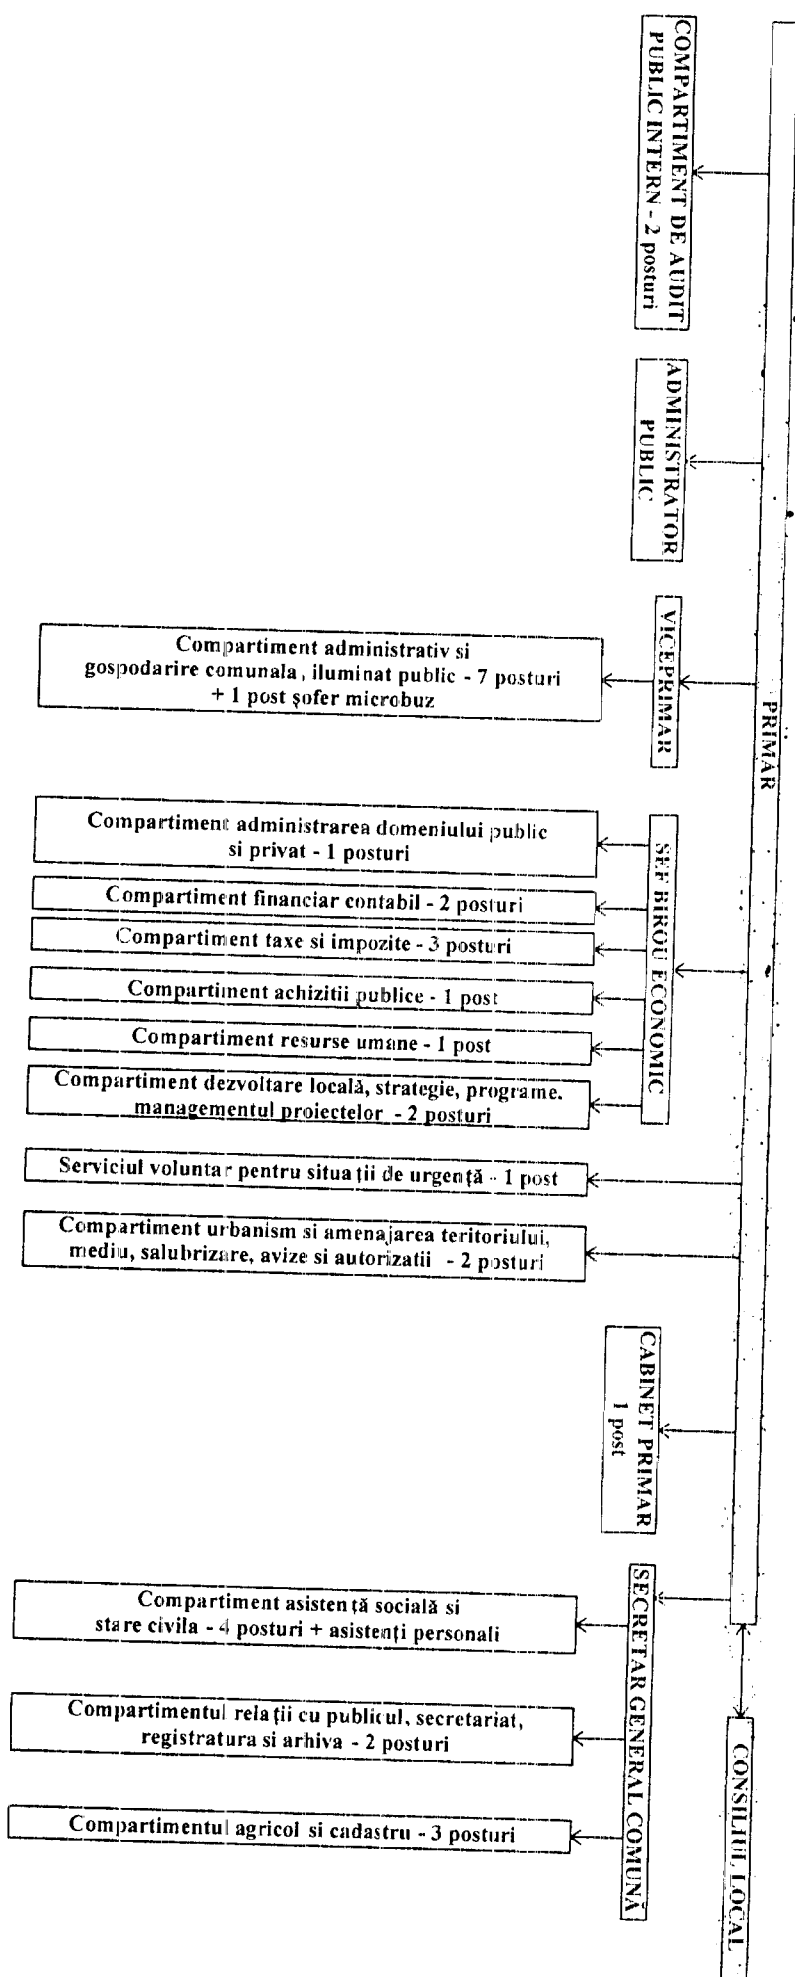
COMPARTIMENT DE AUDIT PUBLIC INTERN - 2 posturi

ADMINISTRATOR PUBLIC

VICEPRIMAR

Compartiment administrativ si gospodarire comunala, iluminat public - 7 posturi + 1 post şofer microbuz

PRIMAR

SEF BIROU ECONOMIC

Compartiment administrarea domeniului public si privat - 1 posturi

Compartiment financiar contabil - 2 posturi

Compartiment taxe si impozite - 3 posturi

Compartiment achizitii publice - 1 post

Compartiment resurse umane - 1 post

Compartiment dezvoltare locală, strategie, programe. managementul proiectelor - 2 posturi

Serviciul voluntar pentru situaţii de urgenţă - 1 post

Compartiment urbanism si amenajarea teritoriului, mediu, salubrizare, avize si autorizatii - 2 posturi

CABINET PRIMAR 1 post

SECRETAR GENERAL COMUNĂ

Compartiment asistenţă socială si stare civila - 4 posturi + asistenţi personali

Compartimentul relaţii cu publicul, secretariat, registratura si arhiva - 2 posturi

Compartimentul agricol si cadastru - 3 posturi

CONSILIUL LOCAL